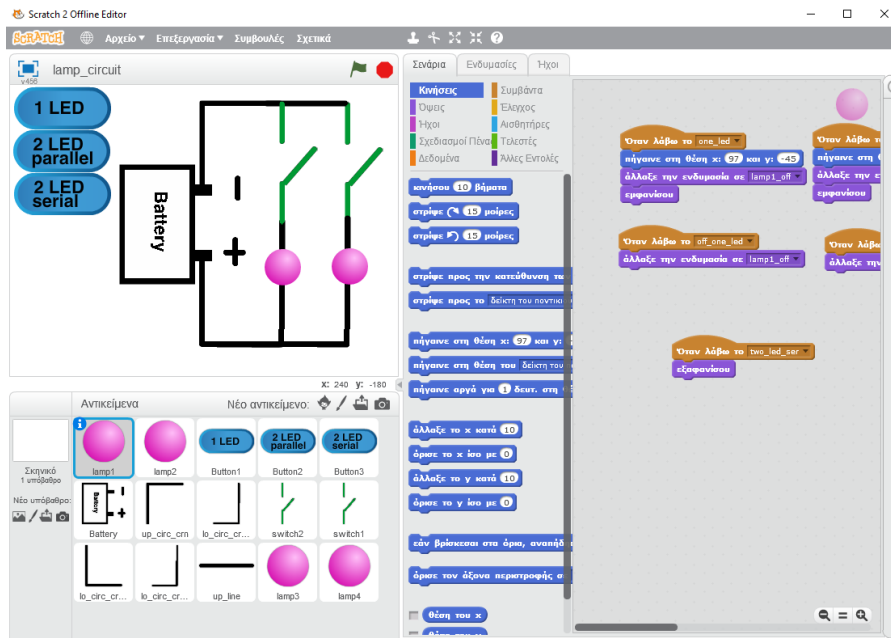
Scratch 2 Offline Editor

SCRATCH Αρχείο ▾ Επεξεργασία ▾ Συμβουλές Σχετικά

lamp_circuit
v458

1 LED
2 LED parallel
2 LED serial

Battery
-
+

x: 240 y: -180

Σενάρια Ενδυμασίες Ήχοι

Κινήσεις
Όψεις
Ήχοι
Σχεδιασμοί Πένας
Δεδομένα
Συμβάντα
Έλεγχος
Αισθητήρες
Τελεστές
Άλλες Εντολές

κινήσου 10 βήματα
στρίψε ↻ 15 μοίρες
στρίψε ↺ 15 μοίρες
στρίψε προς την κατεύθυνση 90
στρίψε προς το δείκτη του ποντικιού
πήγαινε στη θέση x: 97 και y: -45
πήγαινε στη θέση του δείκτη του
πήγαινε αργά για 1 δευτ. στη θέση
άλλαξε το x κατά 10
όρισε το x ίσο με 0
άλλαξε το y κατά 10
όρισε το y ίσο με 0
εάν βρίσκεσαι στα όρια, αναπήδησε
όρισε τον άξονα περιστροφής σε
θέση του x
θέση του y

Όταν λάβω το one_led
πήγαινε στη θέση x: 97 και y: -45
άλλαξε την ενδυμασία σε lamp1_off
εμφανίσου

Όταν λάβω το
πήγαινε σ
άλλαξε την ε
εμφανίσου

Όταν λάβω το off_one_led
άλλαξε την ενδυμασία σε lamp1_off

Όταν λάβω
άλλαξε

Όταν λάβω το two_led_ser
εξαφανίσου

Αντικείμενα
Νέο αντικείμενο:

Σκηνικό
1 υπόβαθρο
Νέο υπόβαθρο:

lamp1
lamp2
1 LED
Button1
2 LED parallel
Button2
2 LED serial
Button3
Battery
Battery
up_circ_crn
lo_circ_cr...
switch2
switch1
lo_circ_cr...
lo_circ_cr...
up_line
lamp3
lamp4